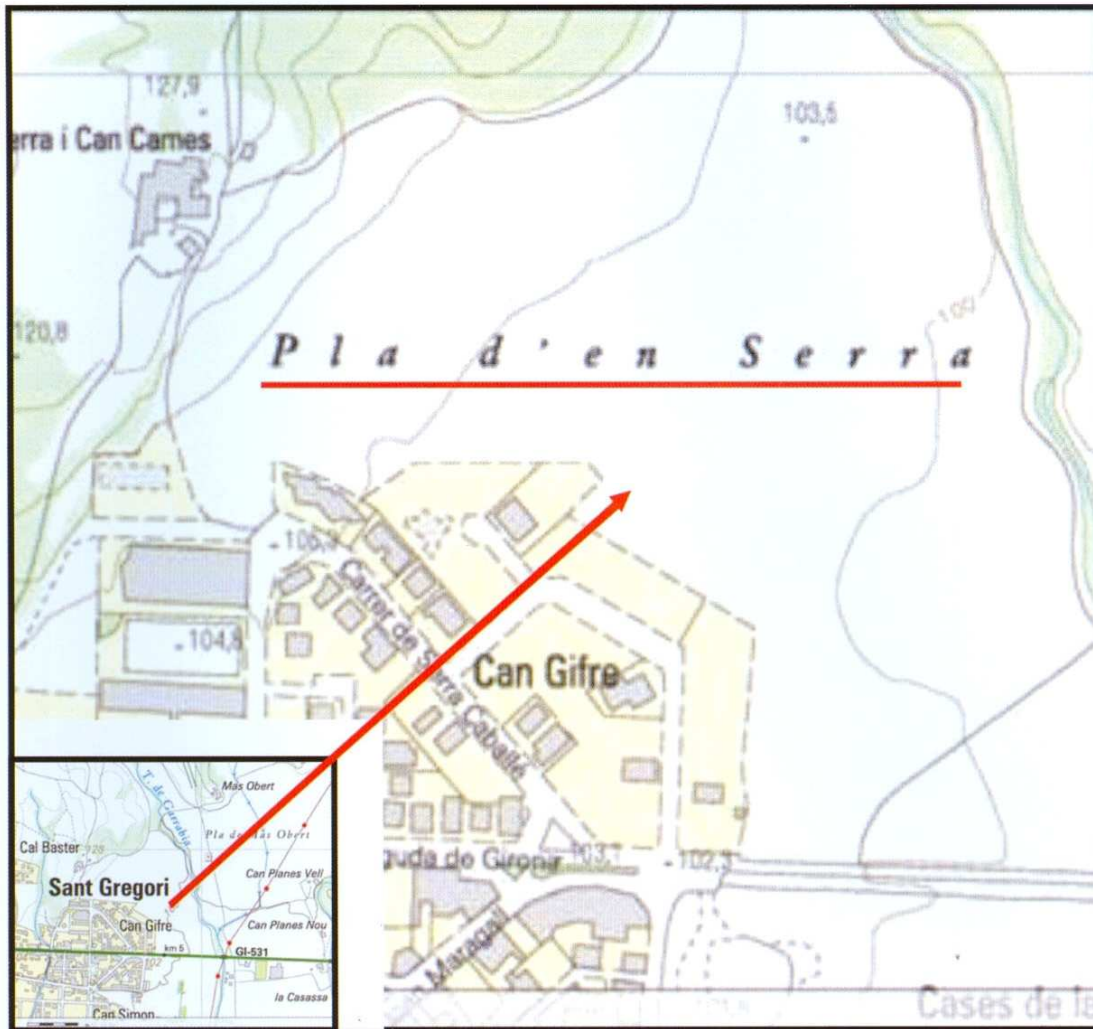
127,9

rra i Can Cames

103,5

120,8

100

Pla d'en Serra

106,3

Carrer de Serra Caballé

104,8

Can Gifre

uda de Girona

103,1

102,3

Maragall

Cases de la

T. de Garrafa

Mas Obert

Pla de Mas Obert

Cal Baster

Sant Gregori

Can Planes Vell

Can Gifre

Can Planes Nou

km 5

GI-531

la Casassa

Can Simon